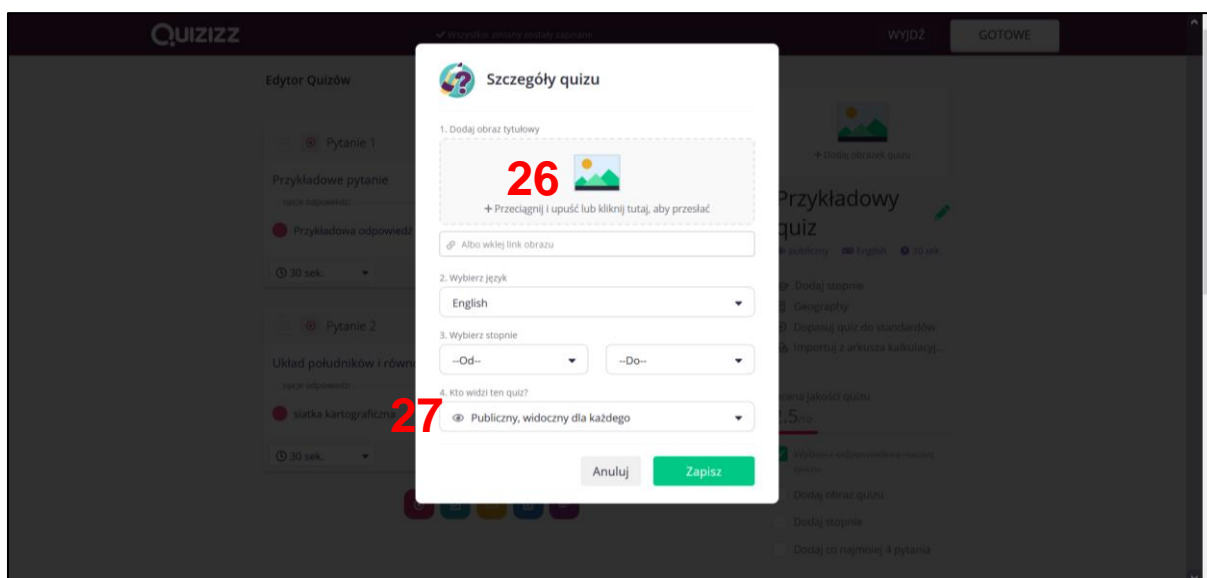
QUIZIZZ
✔ Wszystkie zmiany zostały zapisane
WYJDŹ
GOTOWE

Edytor Quizów

Pytanie 1
Przykładowe pytanie
opcje odpowiedzi
Przykładowa odpowiedź
30 sek.

Pytanie 2
Układ południków i równ
opcje odpowiedzi
siatka kartograficzna
30 sek.

Szczegóły quizu

1. Dodaj obraz tytułowy
26
+ Przeciągnij i upuść lub kliknij tutaj, aby przesłać
Albo wklej link obrazu

2. Wybierz język
English

3. Wybierz stopnie
--Od--
--Do--

4. Kto widzi ten quiz?
27
Publiczny, widoczny dla każdego

Anuluj
Zapisz

+ Dodaj obrazek quizu
Przykładowy quiz
publiczny English 30 sek.
Dodaj stopnie
Geography
Dopasuj quiz do standardów
Importuj z arkusza kalkulacyj...
Ocena jakości quizu
1.5
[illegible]
Dodaj obraz quizu
Dodaj stopnie
Dodaj co najmniej 4 pytania